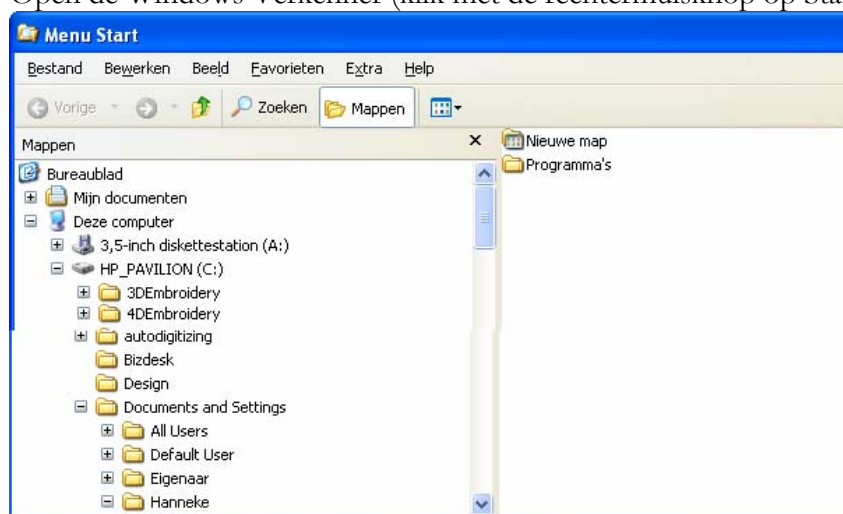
Open de Windows Verkenner (klik met de rechtermuisknop op Sta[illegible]

Menu Start

Bestand Bewerken Beeld Favorieten Extra Help

Vorige Zoeken Mappen

Mappen ×

Bureaublad
Mijn documenten
Deze computer
3,5-inch diskettestation (A:)
HP_PAVILION (C:)
3DEmbroidery
4DEmbroidery
autodigitizing
Bizdesk
Design
Documents and Settings
All Users
Default User
Eigenaar
Hanneke

Nieuwe map
Programma's